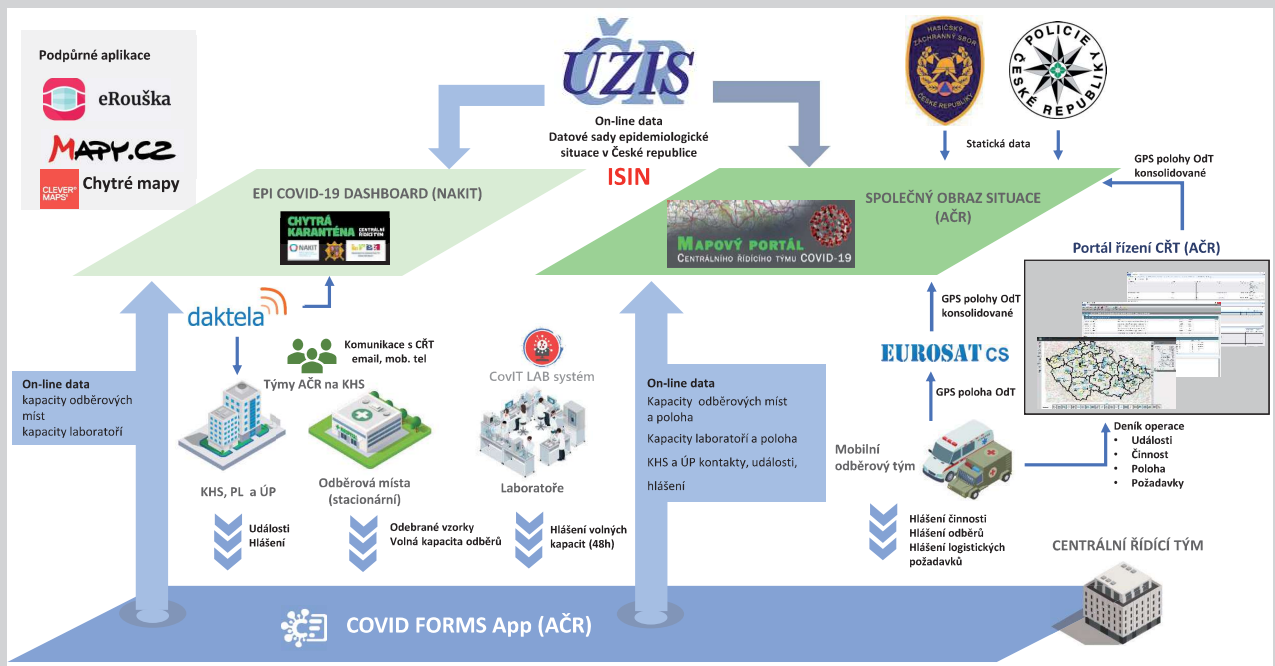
Podpůrné aplikace

eRouška

MAPY.CZ

CLEVER MAPS Chytré mapy

ÚZIS

On-line data
Datové sady epidemiologické situace v České republice

ISIN

HASIČSKÝ ZÁCHRANNÝ SBOR ČESKÉ REPUBLIKY

POLICIE ČESKÉ REPUBLIKY

Statická data

GPS polohy OdT konsolidované

EPI COVID-19 DASHBOARD (NAKIT)

CHYTRÁ KARANTÉNA

NAKIT

SPOLEČNÝ OBRAZ SITUACE (AČR)

MAPOVÝ PORTÁL
CENTRÁLNÍHO ŘÍDÍCÍHO TÝMU COVID-19

Portál řízení CŘT (AČR)

daktela

Komunikace s CŘT
email, mob. tel

Týmy AČR na KHS

CovIT LAB systém

GPS polohy OdT konsolidované

EUROSAT CS

GPS poloha OdT

On-line data
kapacity odběrových míst
kapacity laboratoří

On-line data
Kapacity odběrových míst a poloha
Kapacity laboratoří a poloha
KHS a ÚP kontakty, události, hlášení

Mobilní odběrový tým

Deník operace
• Události
• Činnost
• Poloha
• Požadavky

KHS, PL a ÚP

Odběrová místa (stacionární)

Laboratoře

Události
Hlášení

Odebrané vzorky
Volná kapacita odběrů

Hlášení volných kapacit (48h)

Hlášení činnosti
Hlášení odběrů
Hlášení logistických požadavků

CENTRÁLNÍ ŘÍDÍCÍ TÝM

COVID FORMS App (AČR)